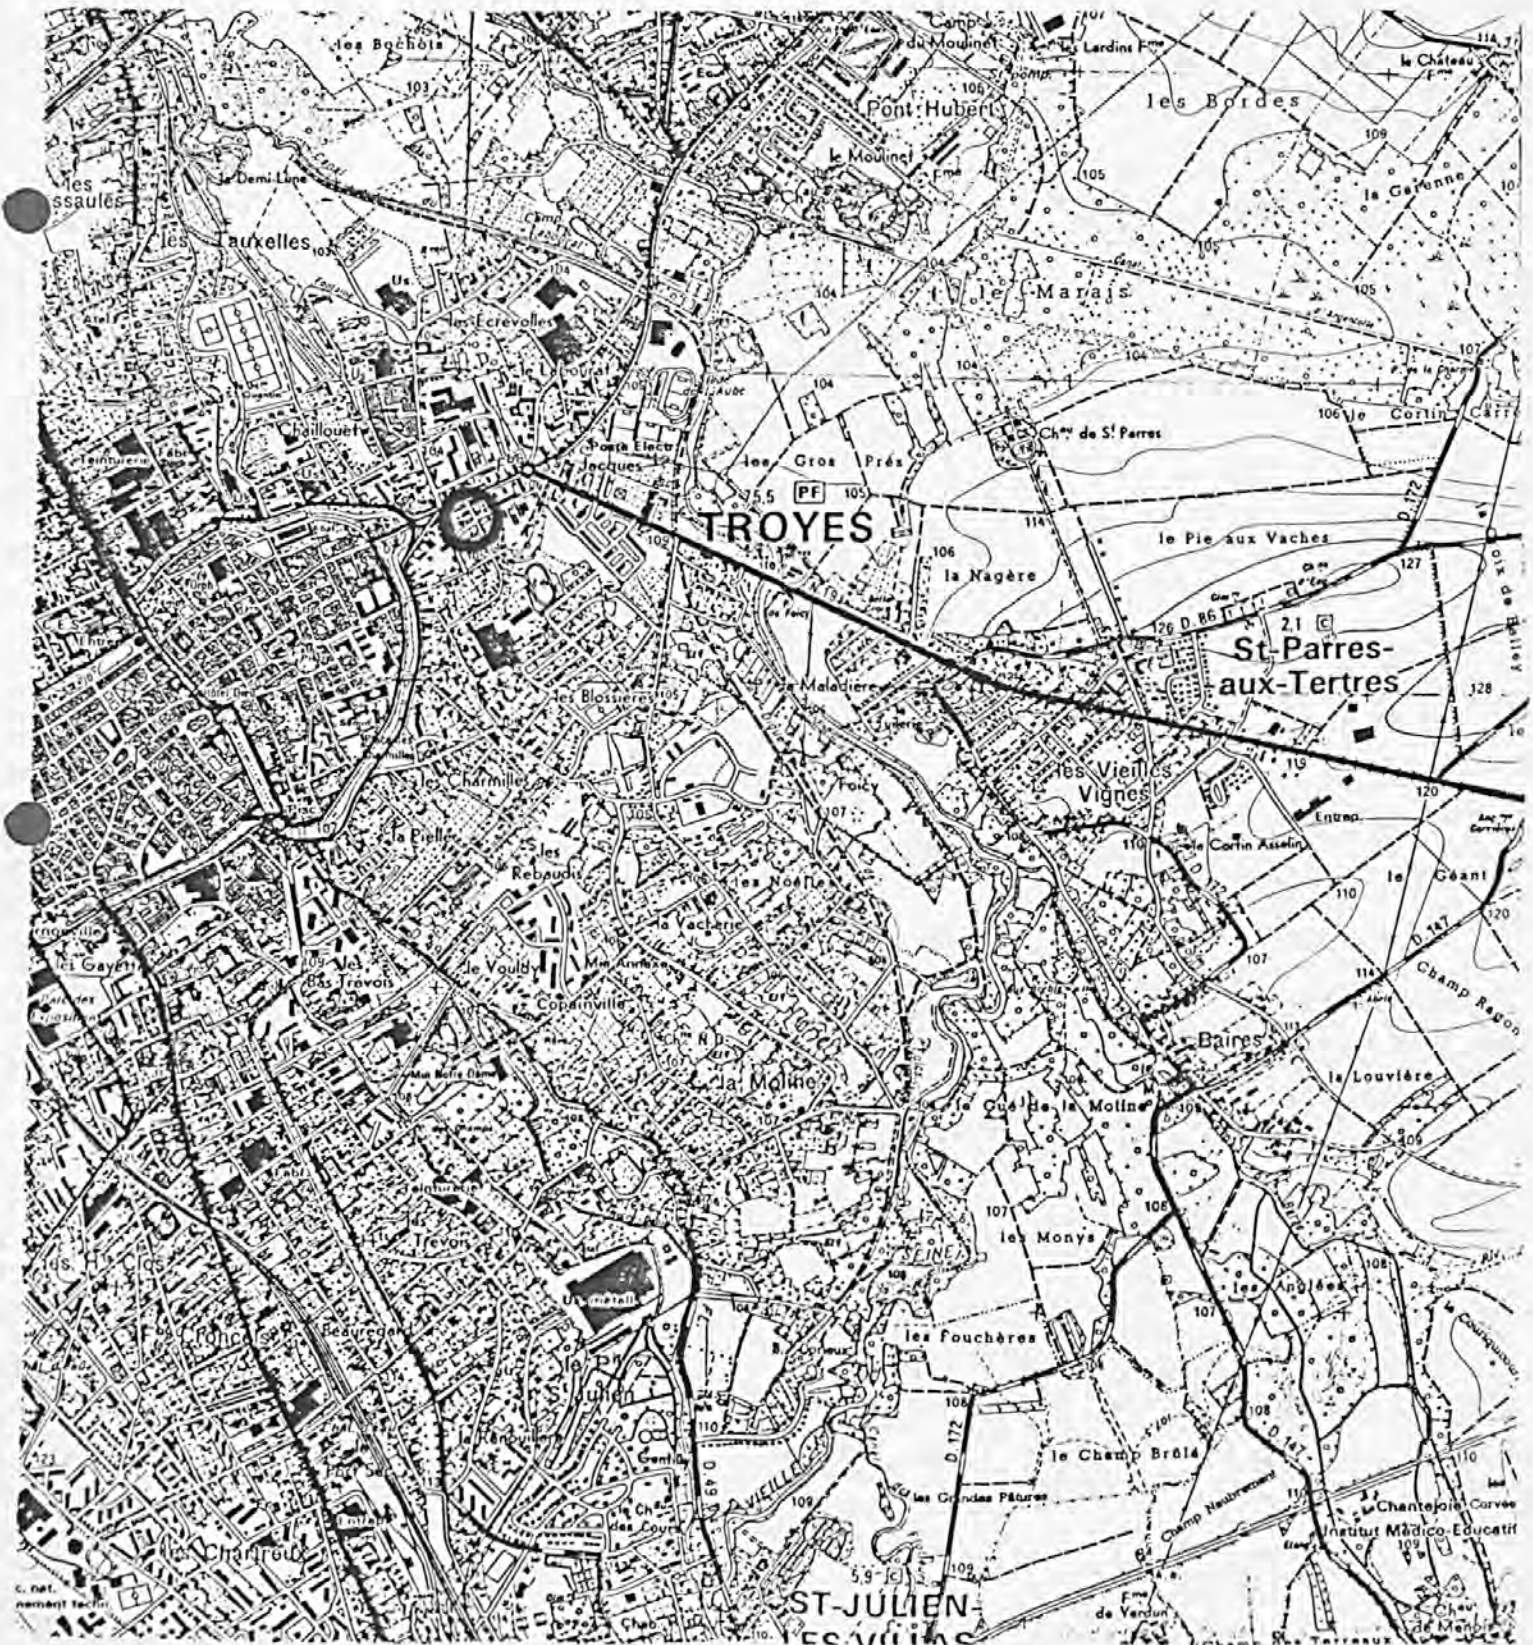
les Bochots
Camp du Moulinet
les Lardins Fme
le Château Fme
Pont Hubert
les Bordes
le Moulinet
Fme
105
109
la Garenne
les Saules
le Demi Lune
les Tauxelles
105
Us.
les Ecrevolles
104
le Marais
105
104
Chillouet
Poste Elect.
Jacques
les Gros Prés
75,5
PF
105
TROYES
Chau de St Parres
106 le Cortin
114
le Pie aux Vaches
106
la Nagère
127
126 D. 86
2,1
St-Parres-aux-Tertres
les Blossières
la Maladière
les Charmilles
Foicy
les Vieilles Vignes
119
120
la Pielle
les Rebaudis
les Noëls
le Cortin Asselin
le Géant
110
la Vacherie
les Gayets
les Bas Trévois
le Vouldy
Copainville
D. 147
Champ Ragon
Baires
la Moline
la Louvière
le Qué de la Moline
107
les Monys
Trévois
SEINE
Us. métall.
les Anglées
les Hauts Clos
Beauregard
les Fouchères
le Pré St Julien
108
la Renouillère
D. 49
D. 172
le Champ Brûlé
D. 147
les Grandes Pâtures
Champ Neubrement
Chantejoie Corvée
Institut Médico-Educatif
les Chartreux
5,9
109
ST-JULIEN-LES-VILLAS
Fme de Verdun